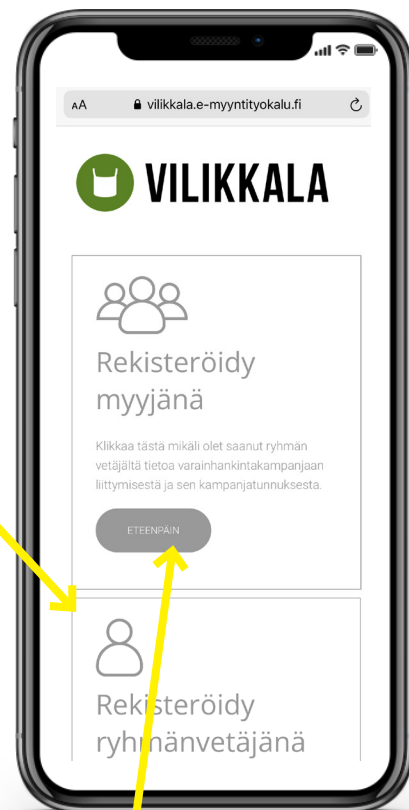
AA vilikkala.e-myyntityokalu.fi

VILIKKALA

Rekisteröidy myyjänä

Klikkaa tästä mikäli olet saanut ryhmän vetäjältä tietoa varainhankintakampanjaan liittymisestä ja sen kampanjatunnuksesta.

ETEENPÄIN

Rekisteröidy ryhmänvetäjänä